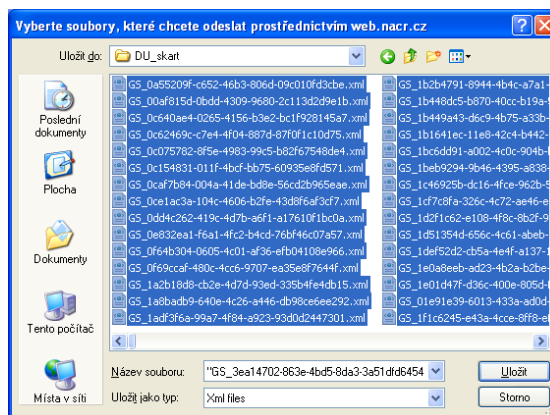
Vyberte soubory, které chcete odeslat prostřednictvím web.nacr.cz

Uložit do: DU_skart

Poslední dokumenty
Plocha
Dokumenty
Tento počítač
Místa v síti

GS_0a55209f-c652-46b3-806d-09c010fd3cbe.xml
GS_00af815d-0bdd-4309-9680-2c113d2d9e1b.xml
GS_0c640ae4-0265-4156-b3e2-bc9128145a7.xml
GS_0c62469c-c7e4-4f04-887d-87f0f1c10d75.xml
GS_0c075782-8f5e-4983-99c5-b82f67548de4.xml
GS_0c154831-011f-4bcf-bb75-60935e8fd571.xml
GS_0caf7b84-004a-41de-bd8e-56cd2b965eae.xml
GS_0ce1ac3a-104c-4606-b2fe-43d8f6af3cf7.xml
GS_0dd4c262-419c-4d7b-a6f1-a17610f1bc0a.xml
GS_0e832ea1-f6a1-4fc2-b4cd-76bf46c07a57.xml
GS_0f64b304-0605-4c01-af36-efb04108e966.xml
GS_0f69ccaf-480c-4cc6-9707-ea35e8f7644f.xml
GS_1a2b18d8-cb2e-4d7d-93ed-335b4fe4db15.xml
GS_1a8badb9-640e-4c26-a446-db98ce6ee292.xml
GS_1adf3f6a-99a7-4f84-a923-93d0d2447301.xml

GS_1b2b4791-8944-4b4c-a7a1-
GS_1b448dc5-b870-40cc-b19a-
GS_1b449a43-d6c9-4b75-a33b-
GS_1b1641ec-11e8-42c4-b442-
GS_1bc6dd91-a002-4c0c-904b-
GS_1beb9294-9b46-4395-a838-
GS_1c46925b-dc16-4fce-962b-
GS_1cf7c8fa-326c-4c72-ae46-e
GS_1d2f1c62-e108-4f8c-8b2f-9
GS_1d51354d-656c-4c61-abeb-
GS_1def52d2-cb5a-4e4f-a137-1
GS_1e0a8eeb-ad23-4b2a-b2be-
GS_1e01d47f-d36c-400e-805d-
GS_01e91e39-6013-433a-a0d0-
GS_1f1c6245-e43a-4cce-8ff8-e

Název souboru: "GS_3ea14702-863e-4bd5-8da3-3a51dfd6454
Uložit jako typ: Xml files

Uložit
Storno